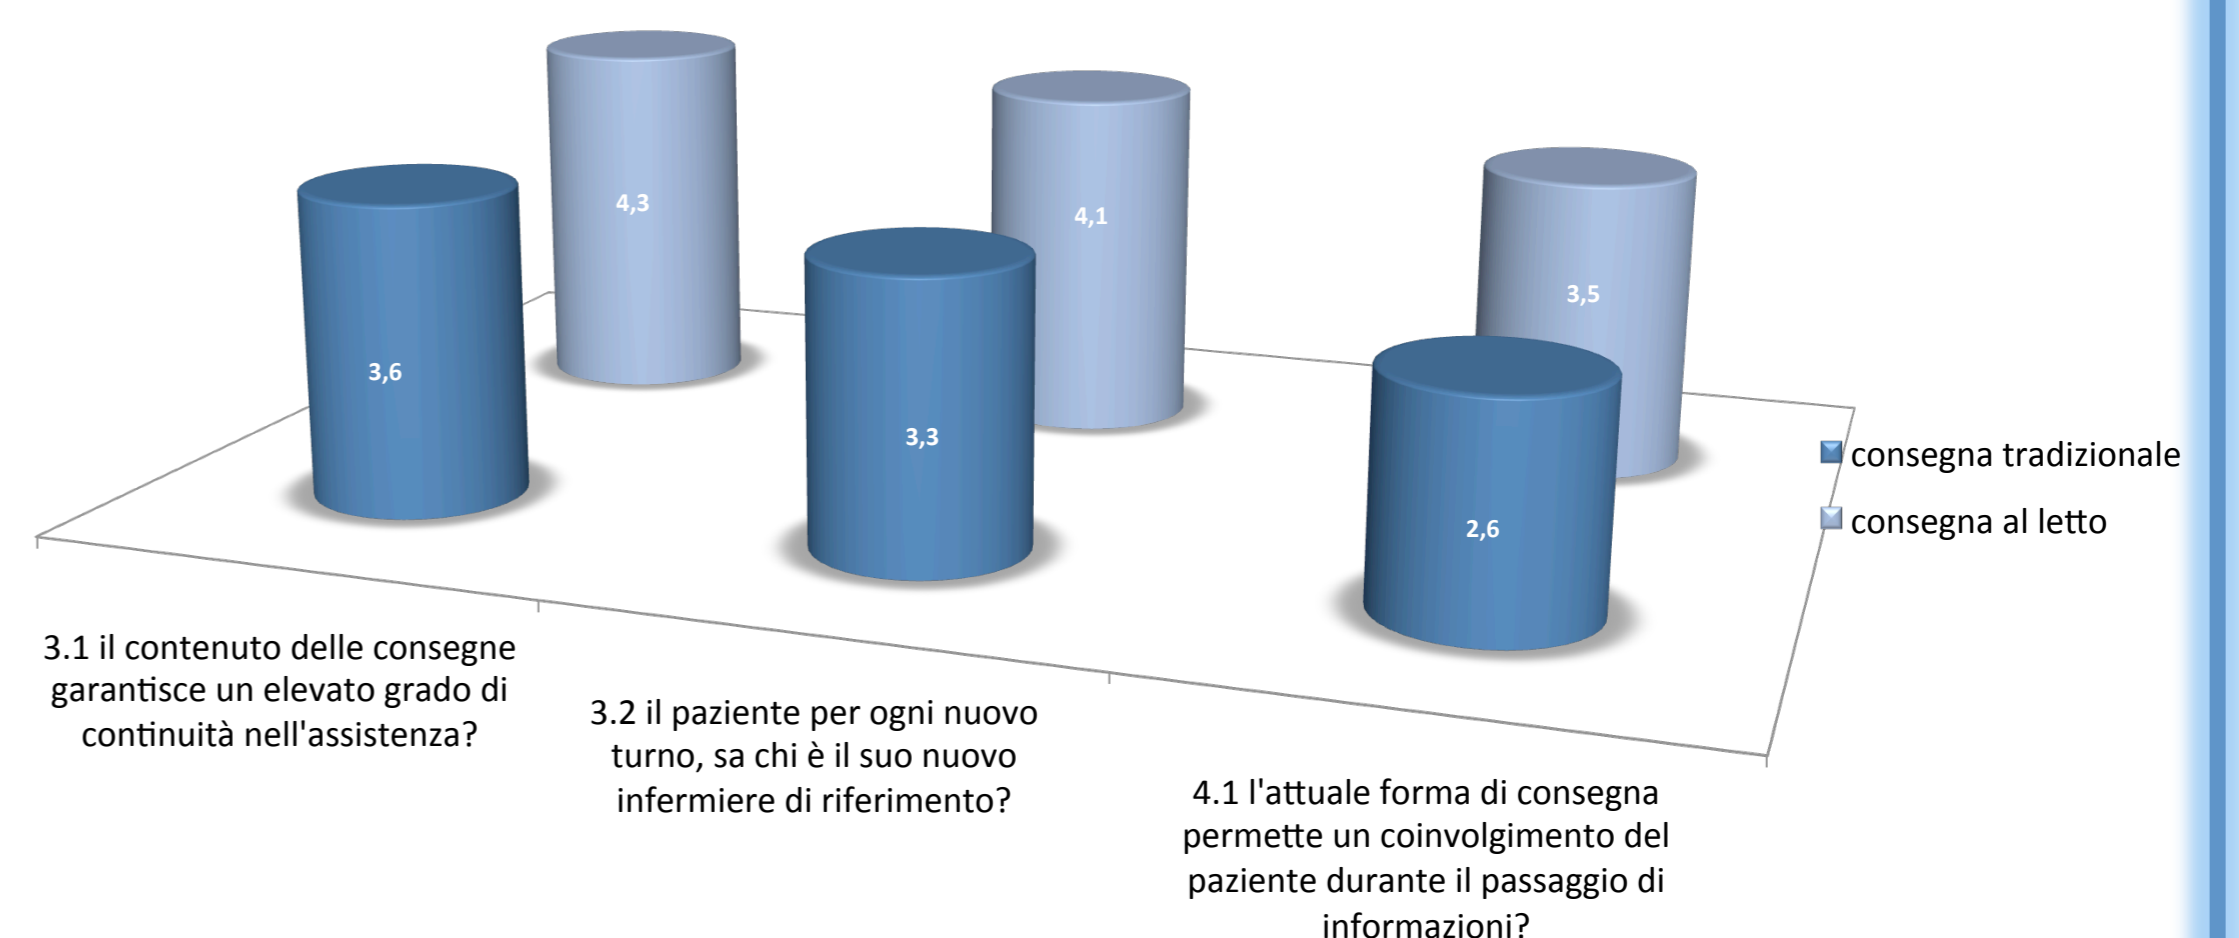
4,3

4,1

3,5

3,6

3,3

2,6

consegna tradizionale

consegna al letto

3.1 il contenuto delle consegne garantisce un elevato grado di continuità nell'assistenza?

3.2 il paziente per ogni nuovo turno, sa chi è il suo nuovo infermiere di riferimento?

4.1 l'attuale forma di consegna permette un coinvolgimento del paziente durante il passaggio di informazioni?